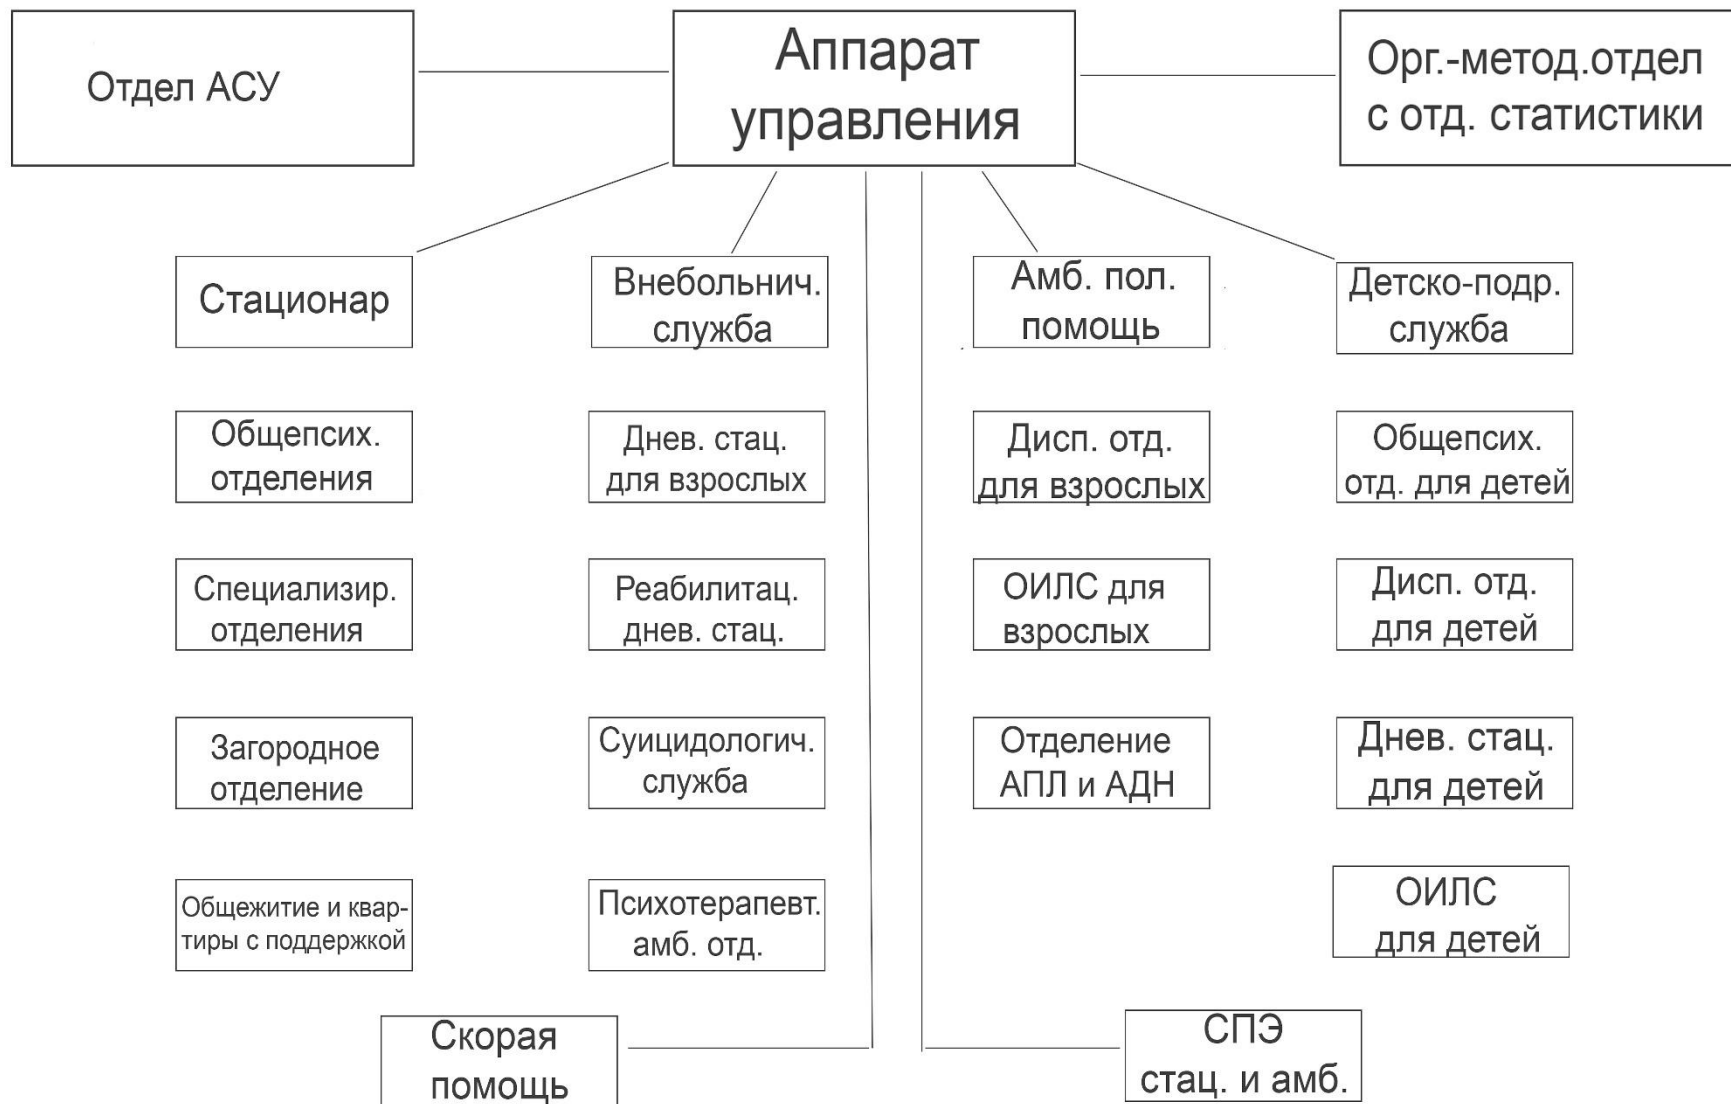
Отдел АСУ

Аппарат управления

Орг.-метод.отдел с отд. статистики

Стационар

Общепсих. отделения

Специализир. отделения

Загородное отделение

Общежитие и квартиры с поддержкой

Внебольнич. служба

Днев. стац. для взрослых

Реабилитац. днев. стац.

Суицидологич. служба

Психотерапевт. амб. отд.

Амб. пол. помощь

Дисп. отд. для взрослых

ОИЛС для взрослых

Отделение АПЛ и АДН

Детско-подр. служба

Общепсих. отд. для детей

Дисп. отд. для детей

Днев. стац. для детей

ОИЛС для детей

Скорая помощь

СПЭ стац. и амб.